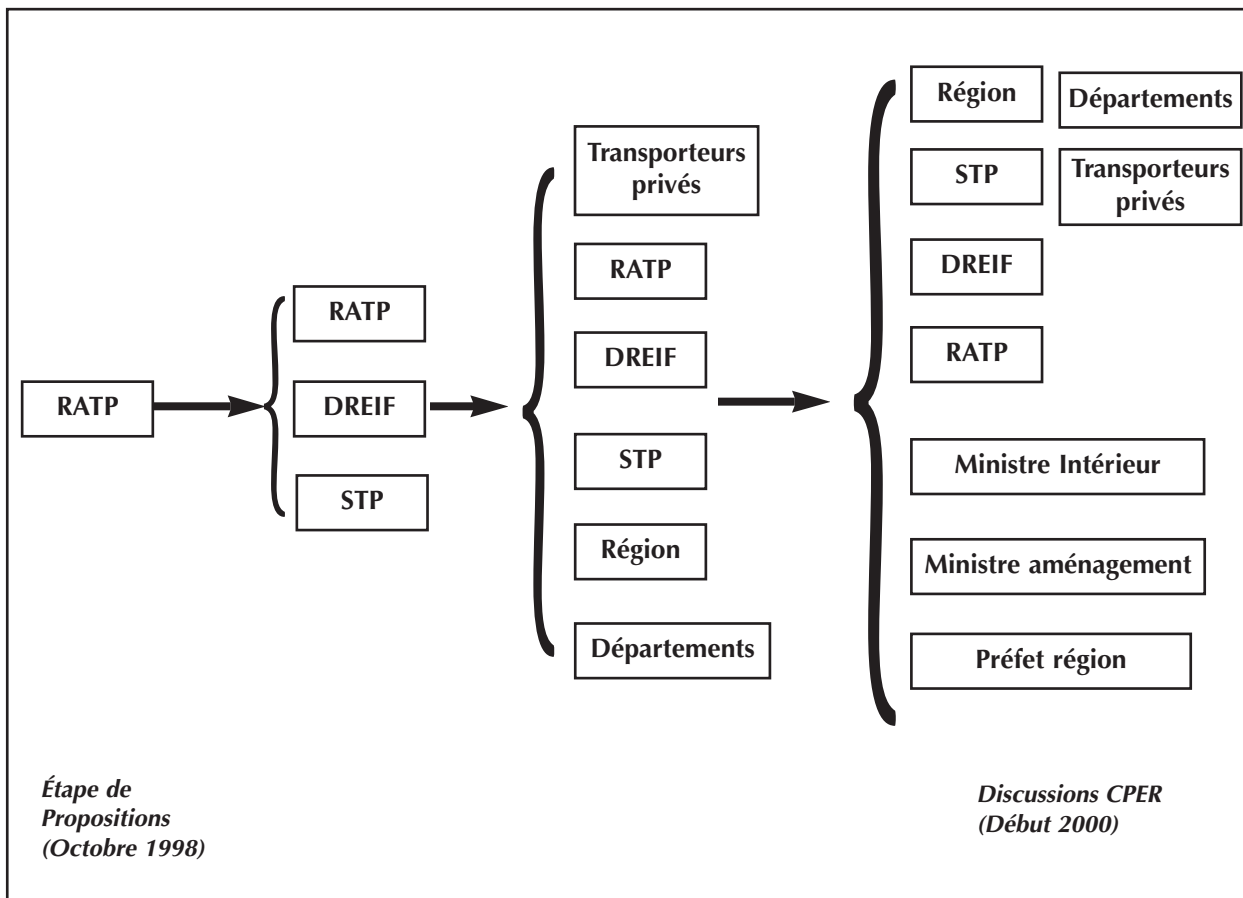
RATP

RATP

DREIF

STP

Transporteurs privés

RATP

DREIF

STP

Région

Départements

Région

Départements

STP

Transporteurs privés

DREIF

RATP

Ministre Intérieur

Ministre aménagement

Préfet région

*Étape de Propositions (Octobre 1998)*

*Discussions CPER (Début 2000)*